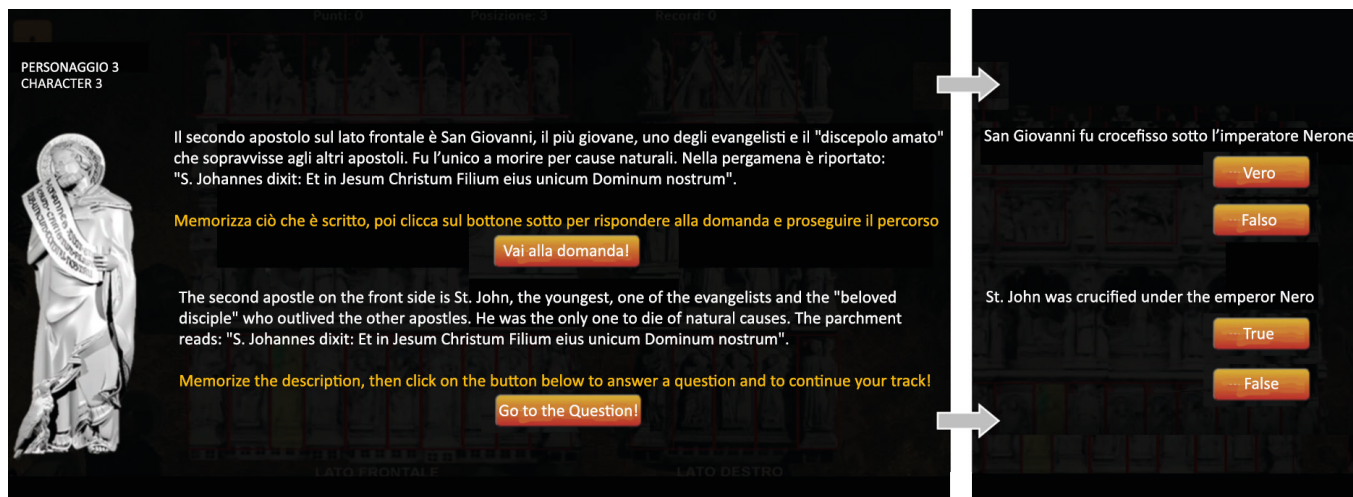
Punti: 0 Posizione: 3 Record: 0

PERSONAGGIO 3
CHARACTER 3

Il secondo apostolo sul lato frontale è San Giovanni, il più giovane, uno degli evangelisti e il "discepolo amato" che sopravvisse agli altri apostoli. Fu l'unico a morire per cause naturali. Nella pergamena è riportato: "S. Johannes dixit: Et in Jesum Christum Filium eius unicum Dominum nostrum".

Memorizza ciò che è scritto, poi clicca sul bottone sotto per rispondere alla domanda e proseguire il percorso

Vai alla domanda!

The second apostle on the front side is St. John, the youngest, one of the evangelists and the "beloved disciple" who outlived the other apostles. He was the only one to die of natural causes. The parchment reads: "S. Johannes dixit: Et in Jesum Christum Filium eius unicum Dominum nostrum".

Memorize the description, then click on the button below to answer a question and to continue your track!

Go to the Question!

LATO FRONTALE LATO DESTRO

San Giovanni fu crocefisso sotto l'imperatore Nerone

Vero

Falso

St. John was crucified under the emperor Nero

True

False